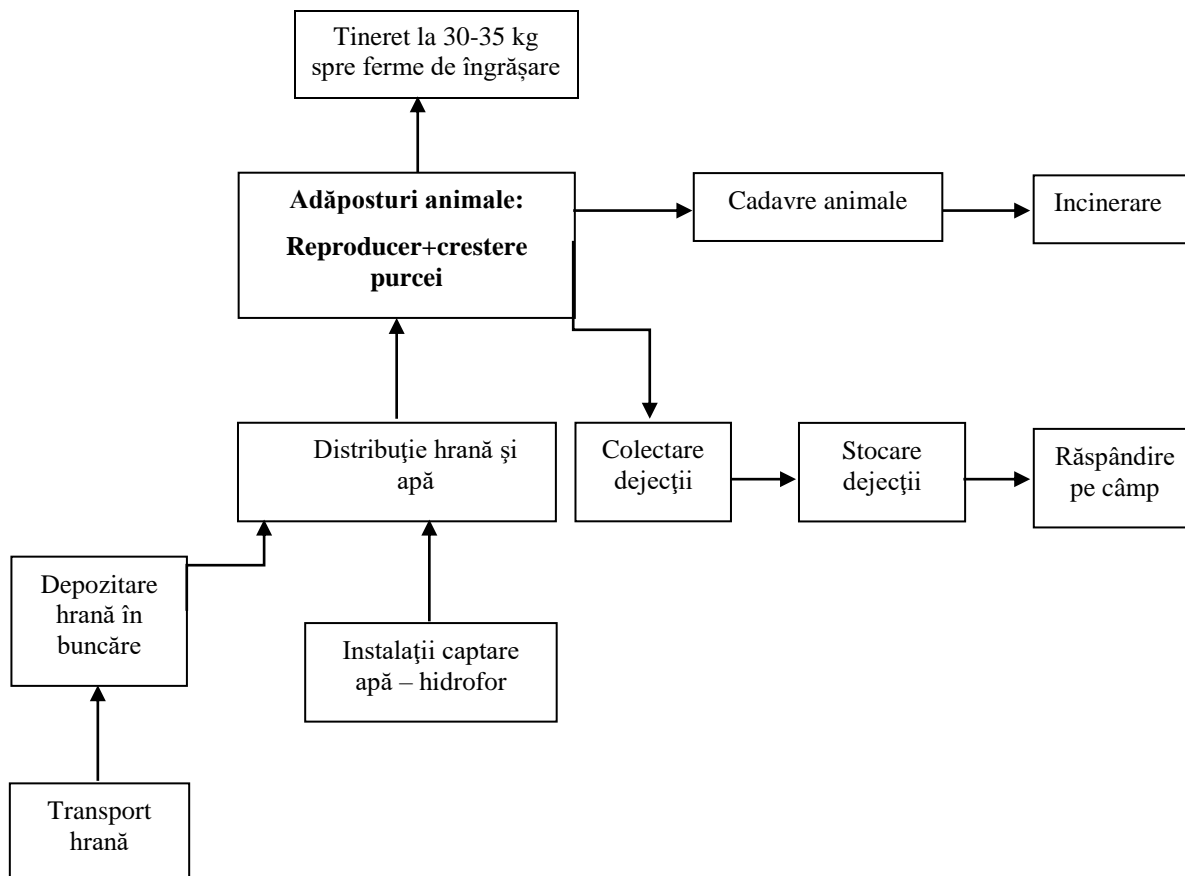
Tineret la 30-35 kg spre ferme de îngrășare

**Adăposturi animale:**

**Reproducer+crestere purcei**

Cadavre animale

Incinerare

Distribuţie hrană şi apă

Colectare dejecţii

Stocare dejecţii

Răspândire pe câmp

Depozitare hrană în buncăre

Instalaţii captare apă – hidrofor

Transport hrană